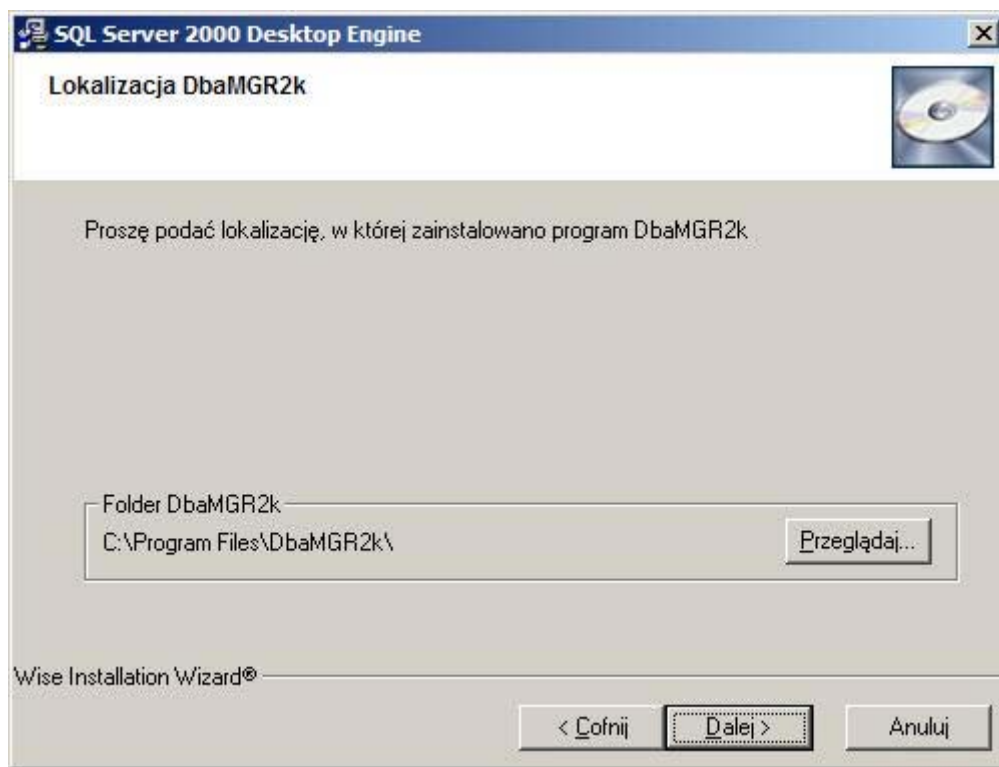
SQL Server 2000 Desktop Engine

Lokalizacja DbaMGR2k

Proszę podać lokalizację, w której zainstalowano program DbaMGR2k

Folder DbaMGR2k

C:\Program Files\DbaMGR2k\

Przeglądaj...

Wise Installation Wizard®

< Cofnij

Dalej >

Anuluj